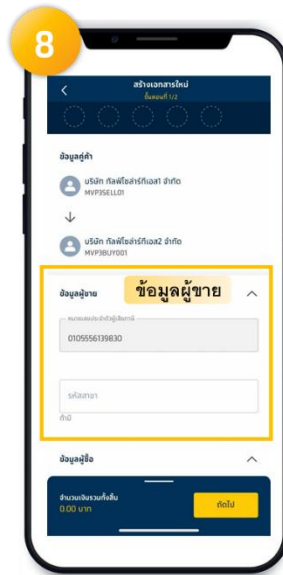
8

<

สร้างเอกสารใหม่

ขั้นตอนที่ 1/2

ข้อมูลคู่ค้า

บริษัท กิลฟ์โซล่าร์ทีเอส1 จำกัด
MVP3SELL01

บริษัท กิลฟ์โซล่าร์ทีเอส2 จำกัด
MVP3BUY001

ข้อมูลผู้ขาย

ข้อมูลผู้ขาย

หมายเลขประจำตัวผู้เสียภาษี

0105556139830

รหัสสาขา

ถัดไป

ข้อมูลผู้ซื้อ

จำนวนเงินรวมทั้งสิ้น
0.00 บาท

ถัดไป